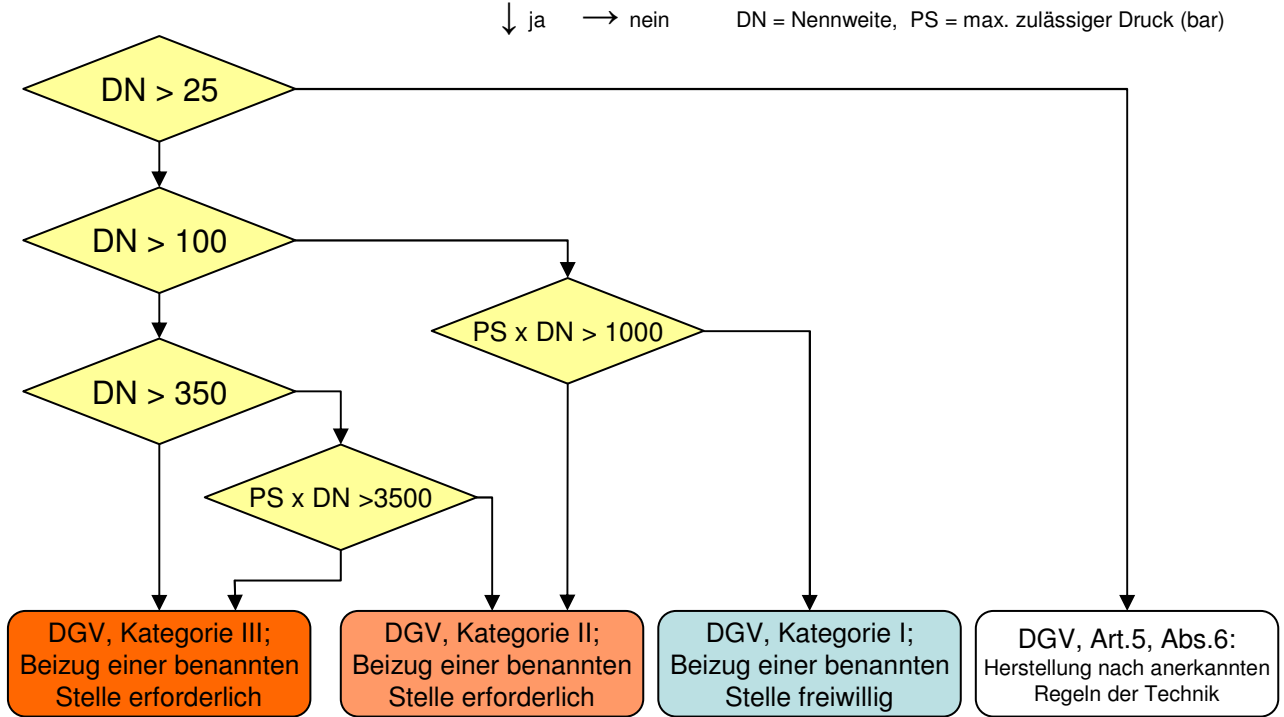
↓ ja ⟶ nein DN = Nennweite, PS = max. zulässiger Druck (bar)

DN > 25

DN > 100

PS x DN > 1000

DN > 350

PS x DN >3500

DGV, Kategorie III; Beizug einer benannten Stelle erforderlich

DGV, Kategorie II; Beizug einer benannten Stelle erforderlich

DGV, Kategorie I; Beizug einer benannten Stelle freiwillig

DGV, Art.5, Abs.6: Herstellung nach anerkannten Regeln der Technik